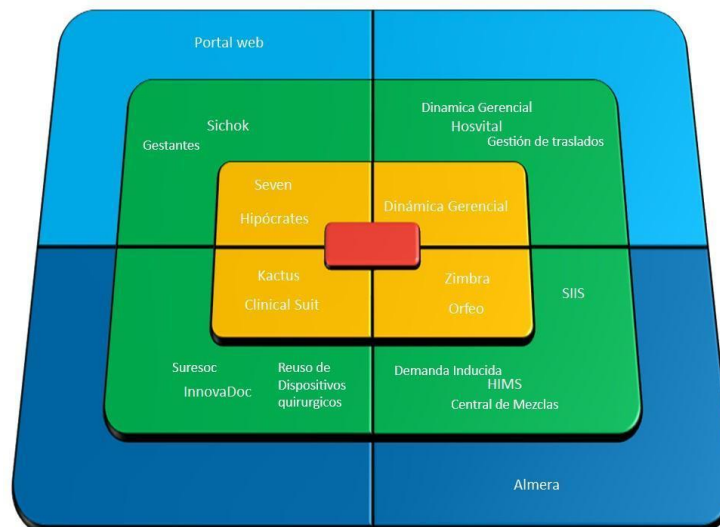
Portal web

Sichok
Gestantes

Dinamica Gerencial
Hosvital
Gestión de traslados

Seven
Hipócrates

Dinámica Gerencial

Kactus
Clinical Suit

Zimbra
Orfeo

SIIS

Suresoc
InnovaDoc

Reuso de Dispositivos quirurgicos

Demanda Inducida
HIMS
Central de Mezclas

Almera